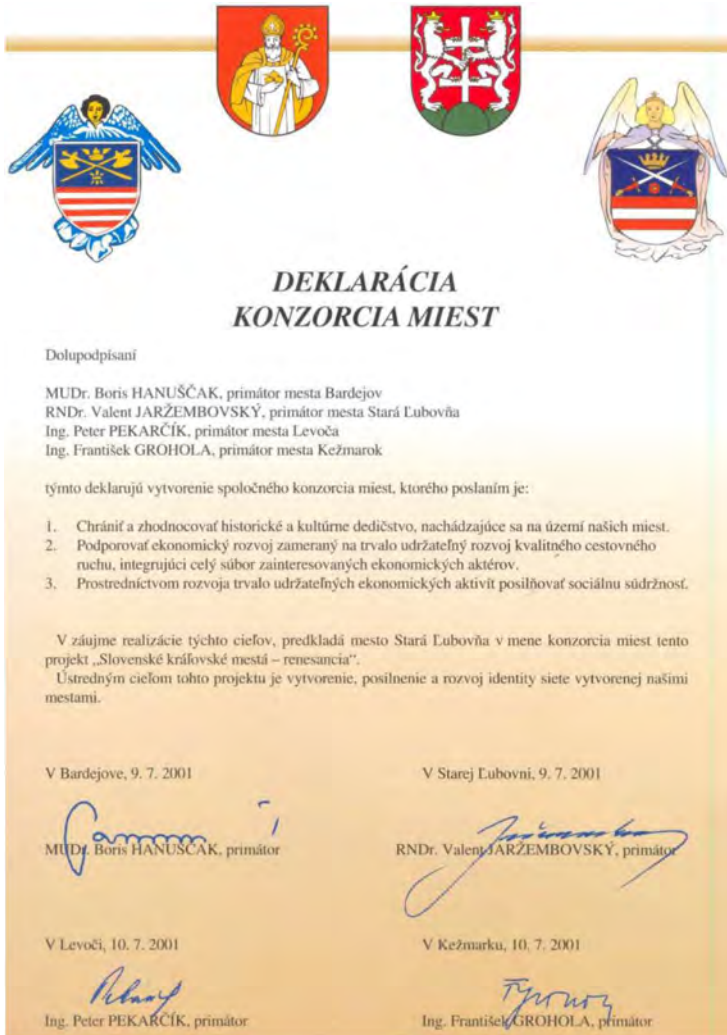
DEKLARÁCIA
KONZORCIA MIEST

Dolupodpísaní

MUDr. Boris HANUŠČAK, primátor mesta Bardejov
RNDr. Valent JARŽEMBOVSKÝ, primátor mesta Stará Ľubovňa
Ing. Peter PEKARČÍK, primátor mesta Levoča
Ing. František GROHOLA, primátor mesta Kežmarok

týmto deklarujú vytvorenie spoločného konzorcia miest, ktorého poslaním je:

1. Chrániť a zhodnocovať historické a kultúrne dedičstvo, nachádzajúce sa na území našich miest.
2. Podporovať ekonomický rozvoj zameraný na trvalo udržateľný rozvoj kvalitného cestovného ruchu, integrujúci celý súbor zainteresovaných ekonomických aktérov.
3. Prostredníctvom rozvoja trvalo udržateľných ekonomických aktivít posilňovať sociálnu súdržnosť.

V záujme realizácie týchto cieľov, predkladá mesto Stará Ľubovňa v mene konzorcia miest tento projekt „Slovenské kráľovské mestá – renesancia".
Ústredným cieľom tohto projektu je vytvorenie, posilnenie a rozvoj identity siete vytvorenej našimi mestami.

V Bardejove, 9. 7. 2001

V Starej Ľubovni, 9. 7. 2001

MUDr. Boris HANUŠČAK, primátor

RNDr. Valent JARŽEMBOVSKÝ, primátor

V Levoči, 10. 7. 2001

V Kežmarku, 10. 7. 2001

Ing. Peter PEKARČÍK, primátor

Ing. František GROHOLA, primátor